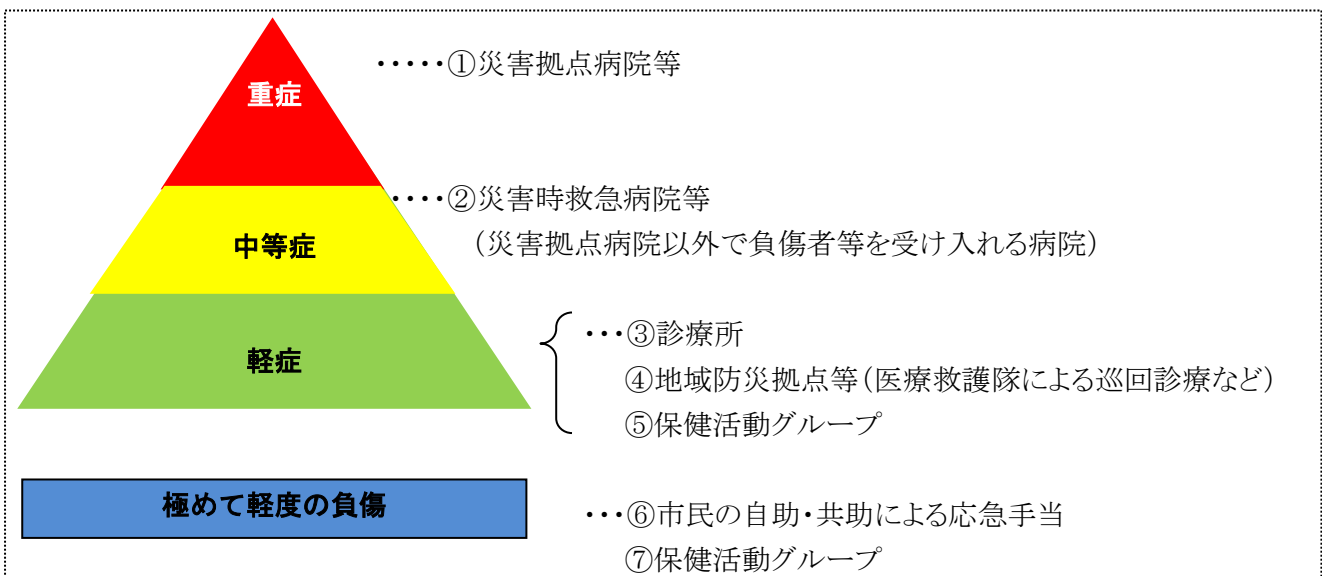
重症

・・・・・①災害拠点病院等

中等症

・・・・②災害時救急病院等
（災害拠点病院以外で負傷者等を受け入れる病院）

軽症

・・・③診療所
④地域防災拠点等（医療救護隊による巡回診療など）
⑤保健活動グループ

極めて軽度の負傷

・・・⑥市民の自助・共助による応急手当
⑦保健活動グループ